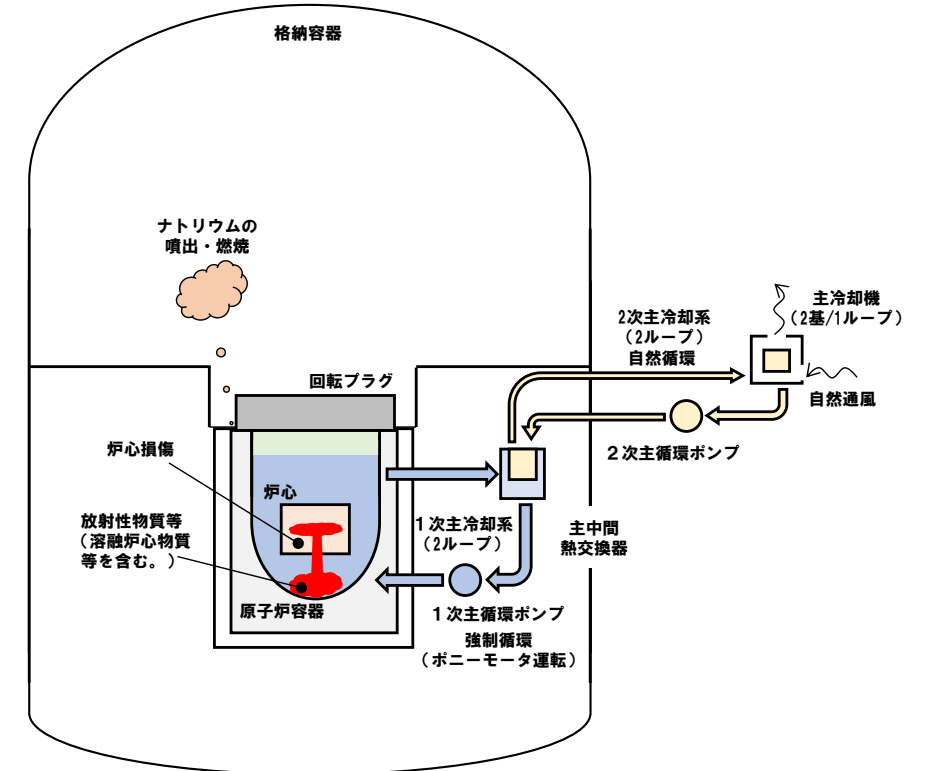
格納容器

ナトリウムの
噴出・燃焼

回転プラグ

炉心損傷

炉心

放射性物質等
（溶融炉心物質
等を含む。）

原子炉容器

2次主冷却系
（2ループ）
自然循環

主冷却機
（2基/1ループ）

自然通風

2次主循環ポンプ

1次主冷却系
（2ループ）

主中間
熱交換器

1次主循環ポンプ
強制循環
（ポニーモータ運転）